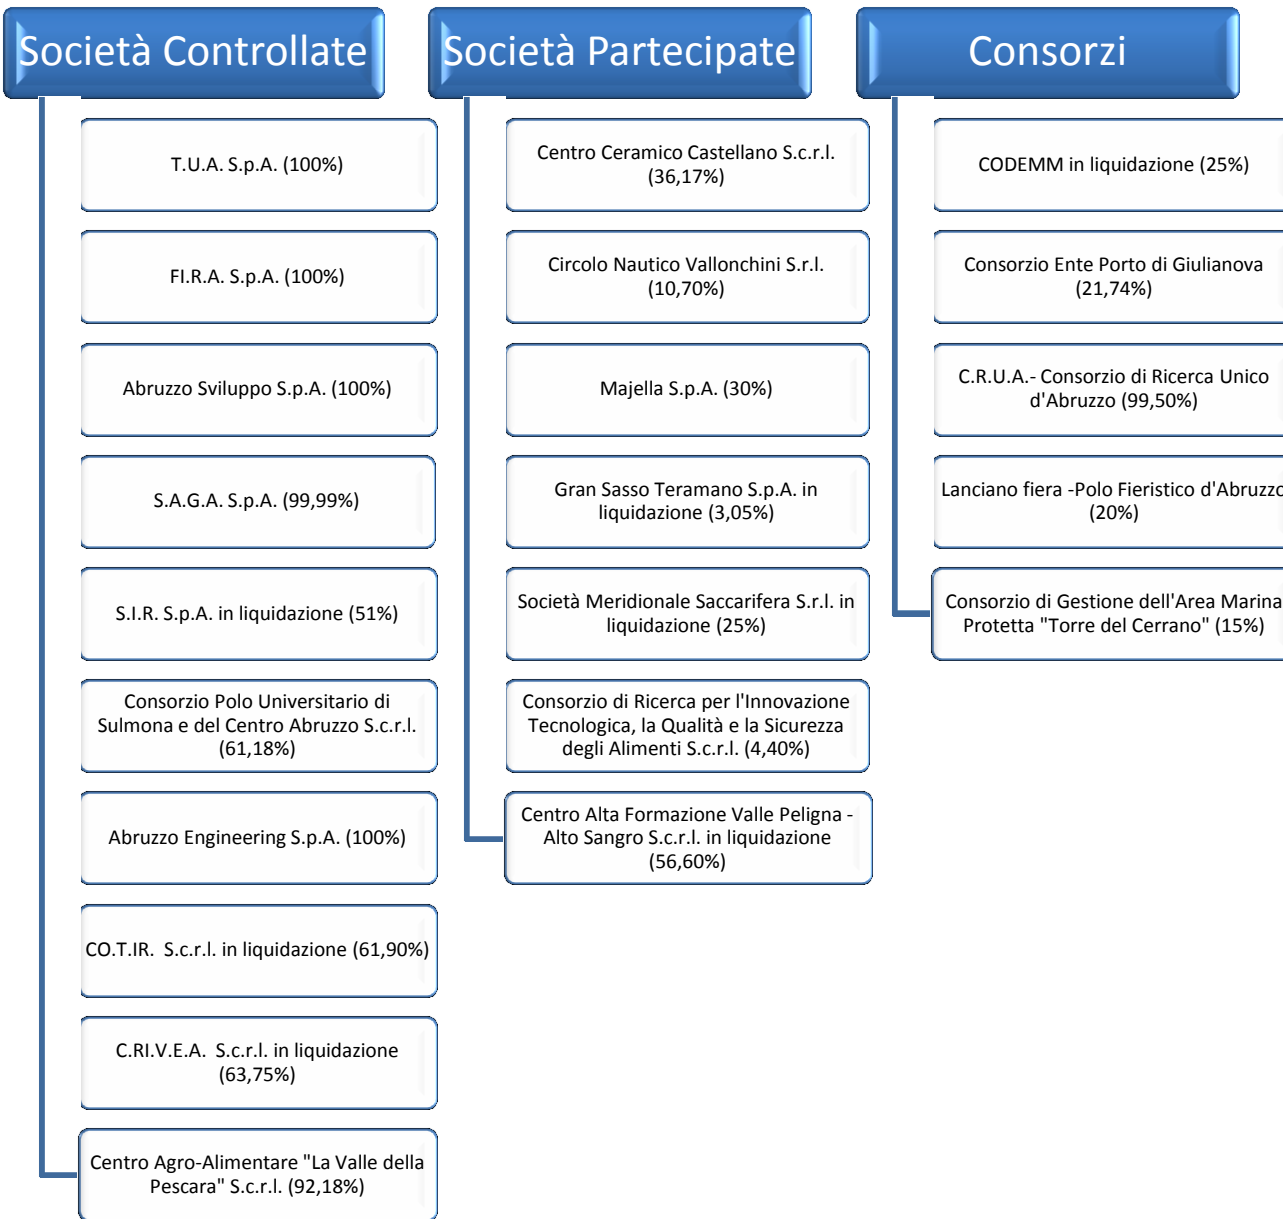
Società Controllate

T.U.A. S.p.A. (100%)

FI.R.A. S.p.A. (100%)

Abruzzo Sviluppo S.p.A. (100%)

S.A.G.A. S.p.A. (99,99%)

S.I.R. S.p.A. in liquidazione (51%)

Consorzio Polo Universitario di Sulmona e del Centro Abruzzo S.c.r.l. (61,18%)

Abruzzo Engineering S.p.A. (100%)

CO.T.IR. S.c.r.l. in liquidazione (61,90%)

C.RI.V.E.A. S.c.r.l. in liquidazione (63,75%)

Centro Agro-Alimentare "La Valle della Pescara" S.c.r.l. (92,18%)

Società Partecipate

Centro Ceramico Castellano S.c.r.l. (36,17%)

Circolo Nautico Vallonchini S.r.l. (10,70%)

Majella S.p.A. (30%)

Gran Sasso Teramano S.p.A. in liquidazione (3,05%)

Società Meridionale Saccarifera S.r.l. in liquidazione (25%)

Consorzio di Ricerca per l'Innovazione Tecnologica, la Qualità e la Sicurezza degli Alimenti S.c.r.l. (4,40%)

Centro Alta Formazione Valle Peligna - Alto Sangro S.c.r.l. in liquidazione (56,60%)

Consorzi

CODEMM in liquidazione (25%)

Consorzio Ente Porto di Giulianova (21,74%)

C.R.U.A.- Consorzio di Ricerca Unico d'Abruzzo (99,50%)

Lanciano fiera -Polo Fieristico d'Abruzz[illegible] (20%)

Consorzio di Gestione dell'Area Marina Protetta "Torre del Cerrano" (15%)